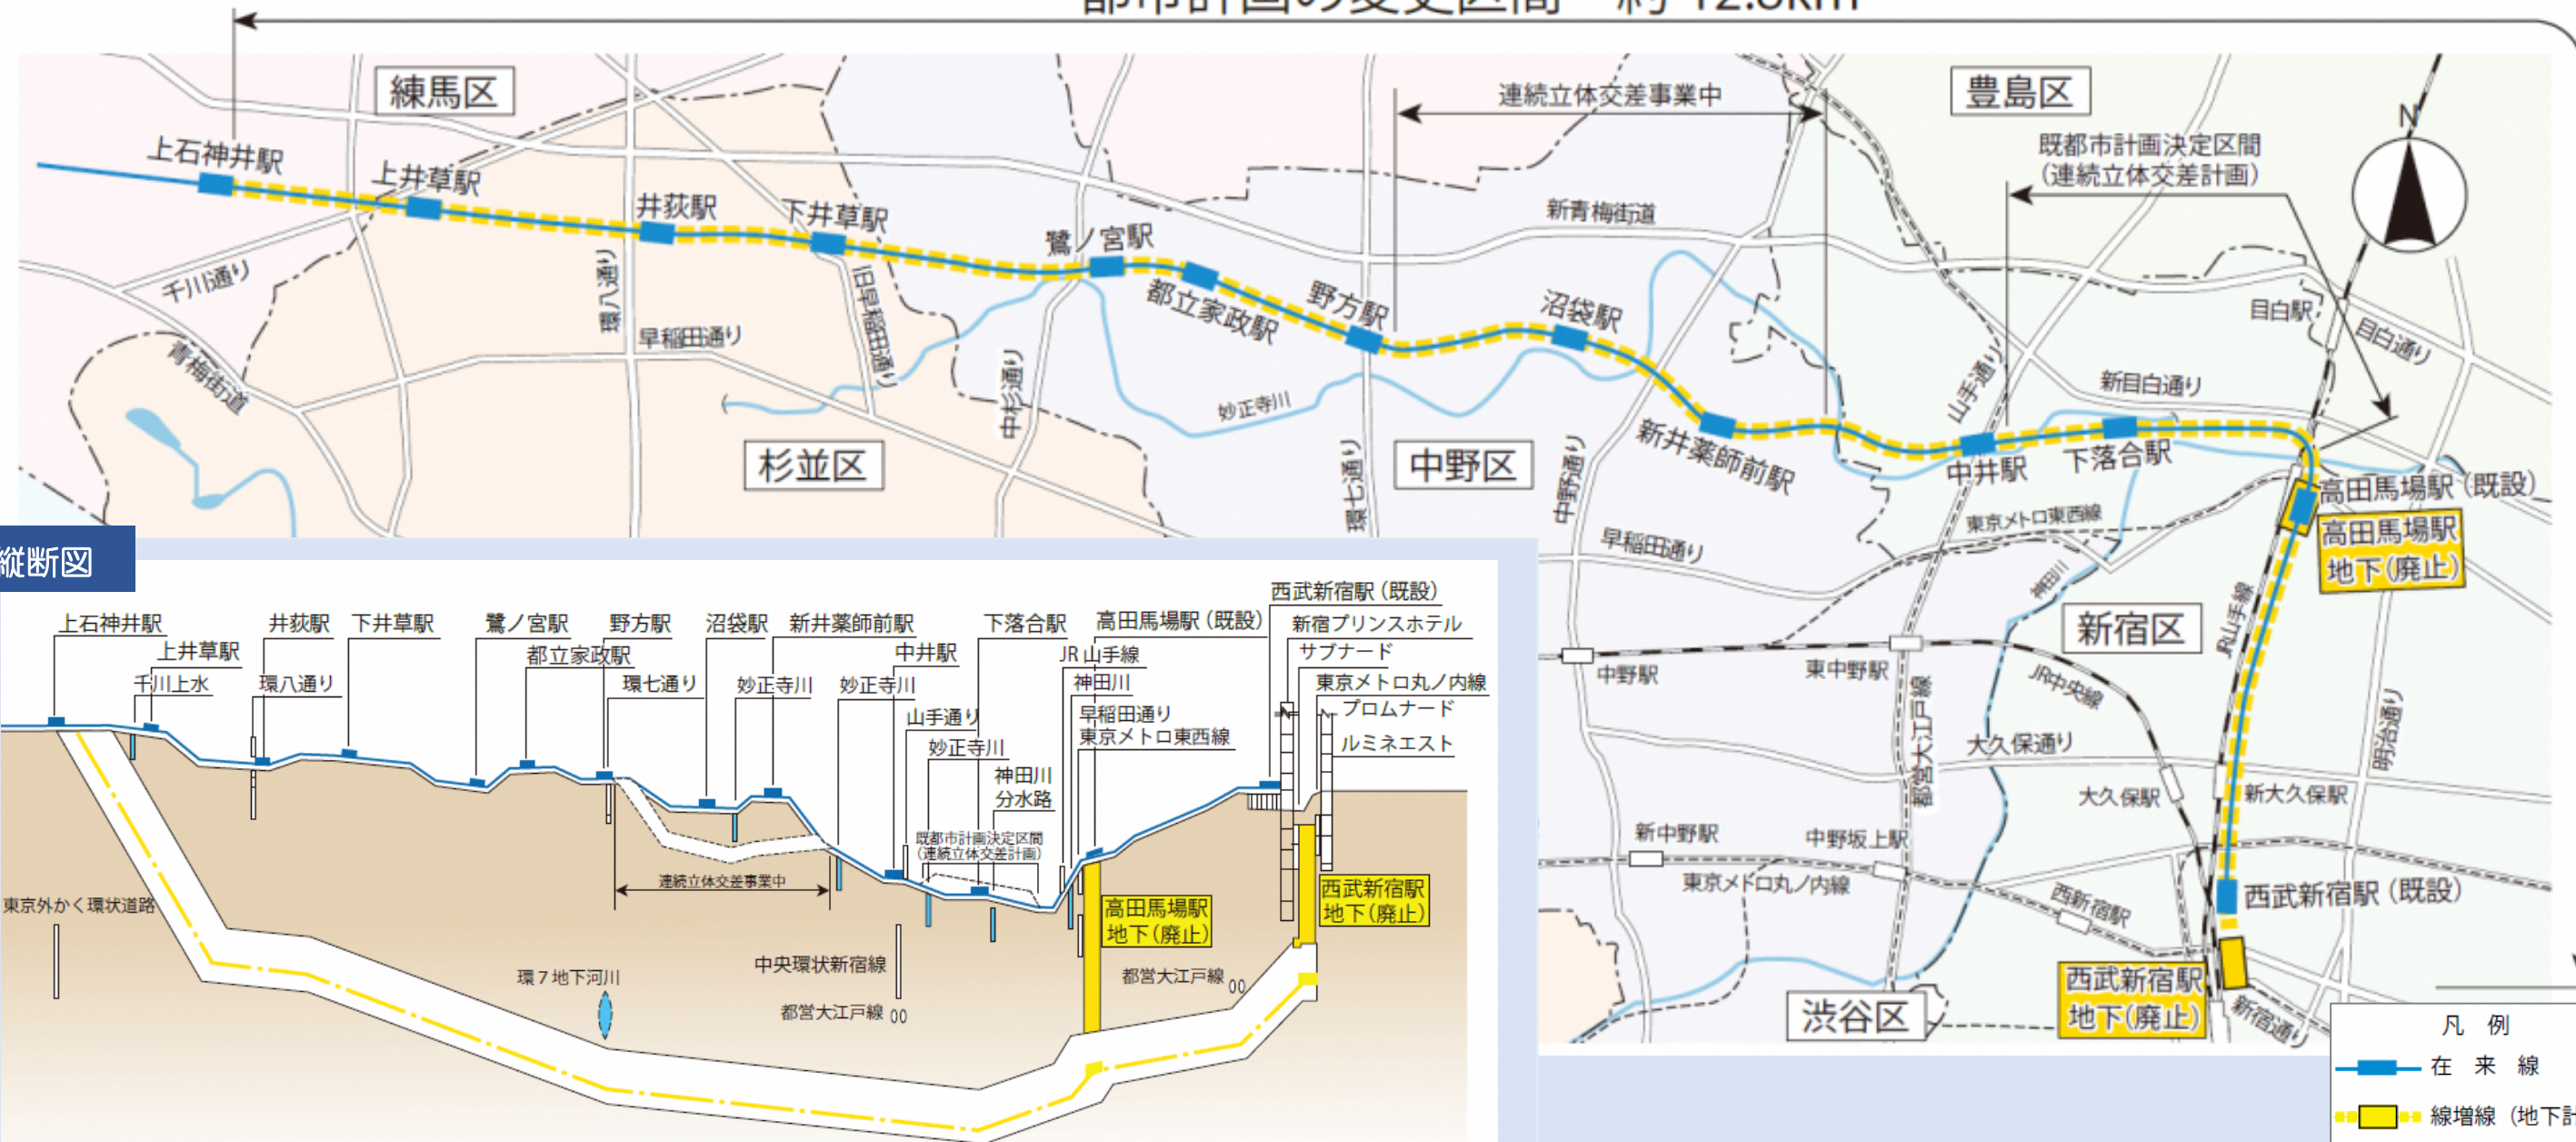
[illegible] 約12.8km

練馬区
豊島区
連続立体交差事業中
既都市計画決定区間
(連続立体交差計画)
N
上石神井駅
上井草駅
井荻駅
下井草駅
鷺ノ宮駅
都立家政駅
野方駅
沼袋駅
新青梅街道
目白駅
目白通り
新目白通り
千川通り
青梅街道
環八通り
早稲田通り
旧早稲田通り
中杉通り
妙正寺川
環七通り
杉並区
中野区
新井薬師前駅
山手通り
中井駅
下落合駅
高田馬場駅(既設)
高田馬場駅
地下(廃止)
東京メトロ東西線
中野通り
早稲田通り
神田川
新宿区
JR山手線
中野駅
東中野駅
JR中央線
都営大江戸線
大久保通り
大久保駅
新大久保駅
明治通り
新中野駅
中野坂上駅
東京メトロ丸ノ内線
西武新宿駅
西武新宿駅(既設)
西武新宿駅
地下(廃止)
新宿通り
渋谷区
凡 例
在 来 線
線増線 (地下計

縦断図
上石神井駅
上井草駅
千川上水
井荻駅
環八通り
下井草駅
鷺ノ宮駅
都立家政駅
野方駅
環七通り
沼袋駅
妙正寺川
新井薬師前駅
妙正寺川
中井駅
山手通り
妙正寺川
下落合駅
神田川
分水路
既都市計画決定区間
(連続立体交差計画)
連続立体交差事業中
高田馬場駅(既設)
JR山手線
神田川
早稲田通り
東京メトロ東西線
西武新宿駅(既設)
新宿プリンスホテル
サブナード
東京メトロ丸ノ内線
プロムナード
ルミネエスト
東京外かく環状道路
環7地下河川
中央環状新宿線
都営大江戸線
高田馬場駅
地下(廃止)
都営大江戸線
西武新宿駅
地下(廃止)